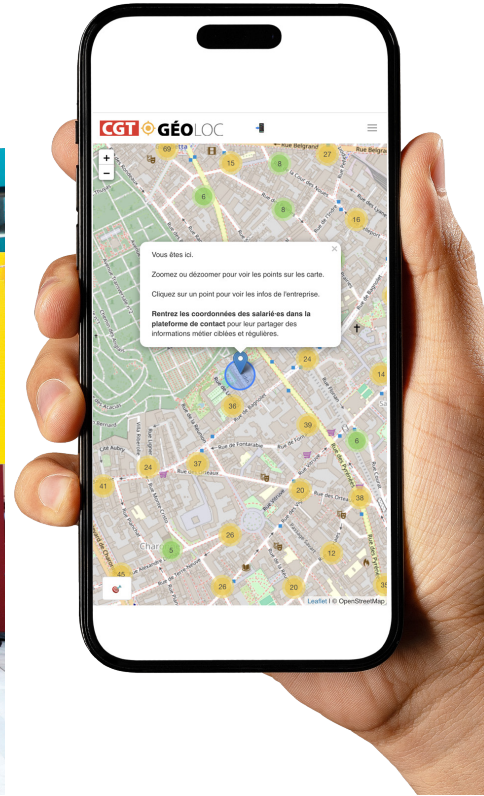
CGT GÉOLOC

+
−

Vous êtes ici.

Zoomez ou dézoomer pour voir les points sur les carte.

Cliquez sur un point pour voir les infos de l'entreprise.

**Rentrez les coordonnées des salarié·es dans la plateforme de contact** pour leur partager des informations métier ciblées et régulières.

×

69
15
8
27
6
8
16
24
14
36
39
6
24
37
41
20
38
26
5
12
45
26
20

Rue Belgrand
Rue de Fontarabie
Rue Vitruve
Rue des Pyrénées
Rue de Bagnolet
Rue des Orteaux
Rue Planchat
Rue Aubry
Charonne

Leaflet | © OpenStreetMap